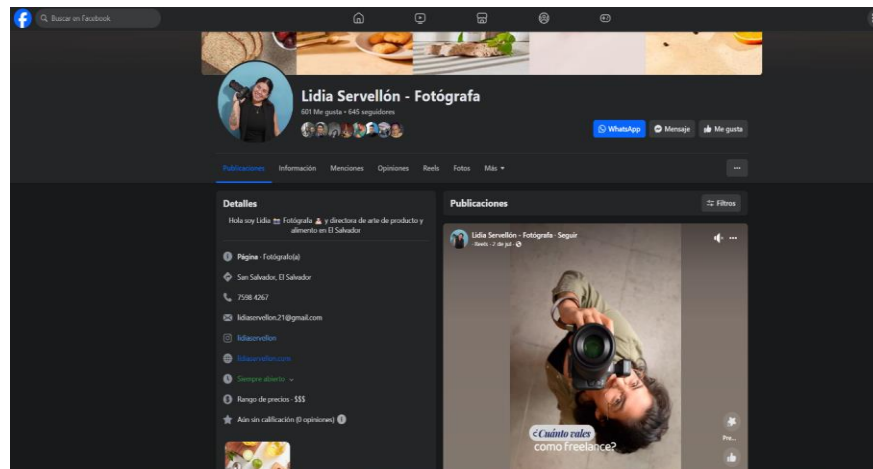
Buscar en Facebook

Lidia Servellón - Fotógrafa
601 Me gusta • 645 seguidores

WhatsApp
Mensaje
Me gusta

Publicaciones
Información
Menciones
Opiniones
Reels
Fotos
Más

Detalles
Hola soy Lidia 📷 Fotógrafa y directora de arte de producto y alimento en El Salvador

Página · Fotógrafo(a)
San Salvador, El Salvador
7598 4267
lidiaservellon.21@gmail.com
lidiaservellon
lidiaservellon.com
Siempre abierto
Rango de precios · $$$
Aún sin calificación (0 opiniones)

Publicaciones
Filtros

Lidia Servellón - Fotógrafa · Seguir
Reels · 2 de jul ·

¿Cuánto vales
como freelance?

Pre...